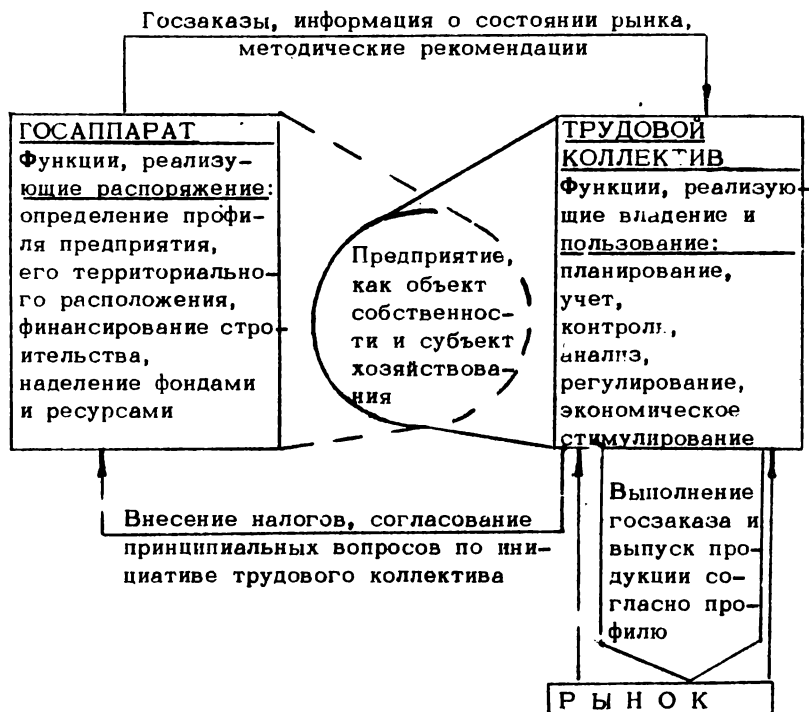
Госзаказы, информация о состоянии рынка, методические рекомендации

ГОСАППАРАТ
Функции, реализующие распоряжение: определение профиля предприятия, его территориального расположения, финансирование строительства, наделение фондами и ресурсами

Предприятие, как объект собственности и субъект хозяйствования

ТРУДОВОЙ КОЛЛЕКТИВ
Функции, реализующие владение и пользование: планирование, учет, контроль, анализ, регулирование, экономическое стимулирование

Внесение налогов, согласование принципиальных вопросов по инициативе трудового коллектива

Выполнение госзаказа и выпуск продукции согласно профилю

РЫНОК